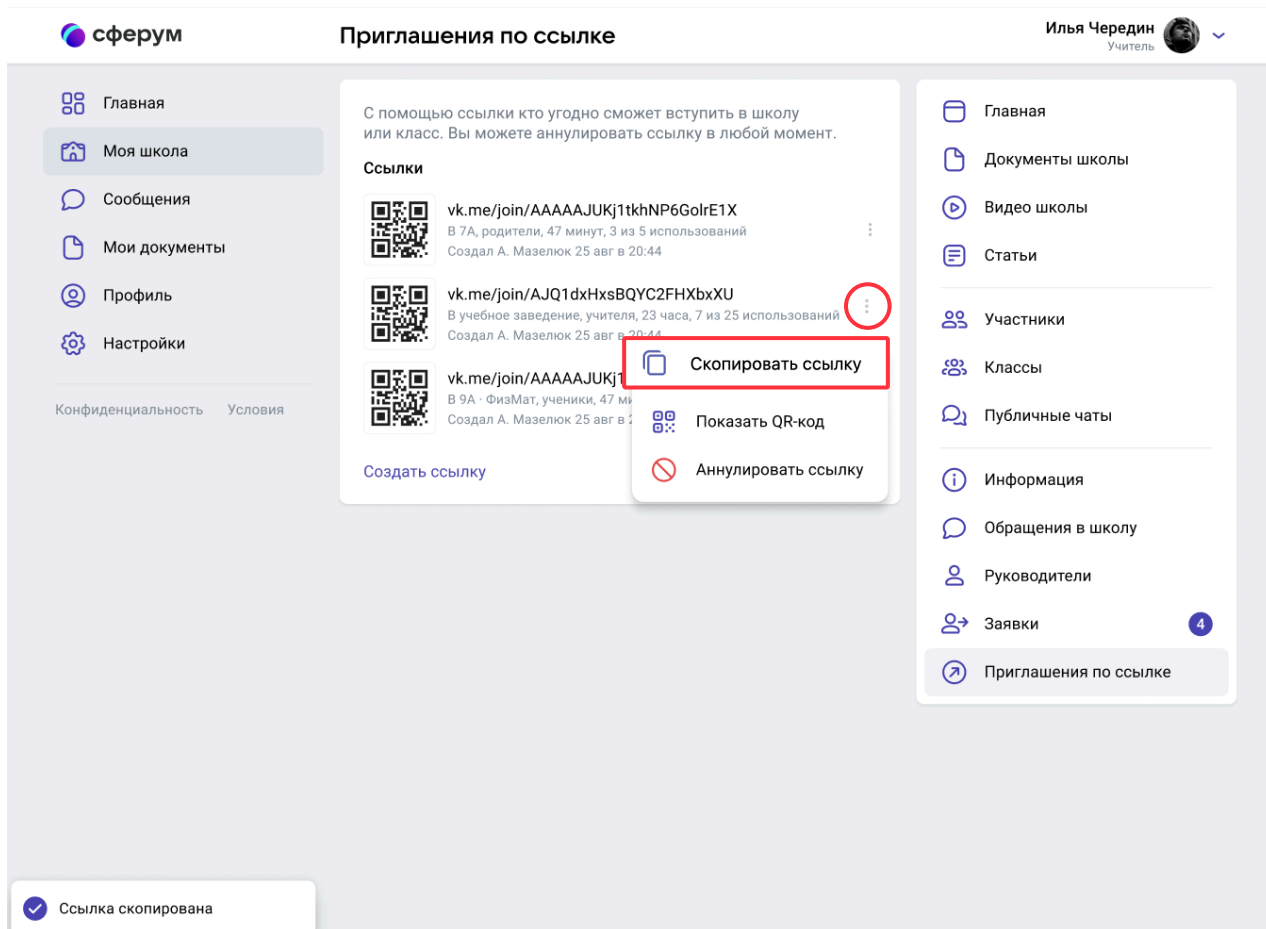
сферум

Приглашения по ссылке

Илья Чередин
Учитель

Главная
Моя школа
Сообщения
Мои документы
Профиль
Настройки

Конфиденциальность Условия

С помощью ссылки кто угодно сможет вступить в школу или класс. Вы можете аннулировать ссылку в любой момент.

Ссылки

vk.me/join/AAAAAJUKj1tkhNP6GolrE1X
В 7А, родители, 47 минут, 3 из 5 использований
Создал А. Мазелюк 25 авг в 20:44

vk.me/join/AJQ1dxHxsBQYC2FHXbxXU
В учебное заведение, учителя, 23 часа, 7 из 25 использований
Создал А. Мазелюк 25 авг в 20:44

vk.me/join/AAAAAJUKj1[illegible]
В 9А · ФизМат, ученики, 47 ми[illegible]
Создал А. Мазелюк 25 авг в 2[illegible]

Скопировать ссылку
Показать QR-код
Аннулировать ссылку

Создать ссылку

Главная
Документы школы
Видео школы
Статьи
Участники
Классы
Публичные чаты
Информация
Обращения в школу
Руководители
Заявки 4
Приглашения по ссылке

Ссылка скопирована